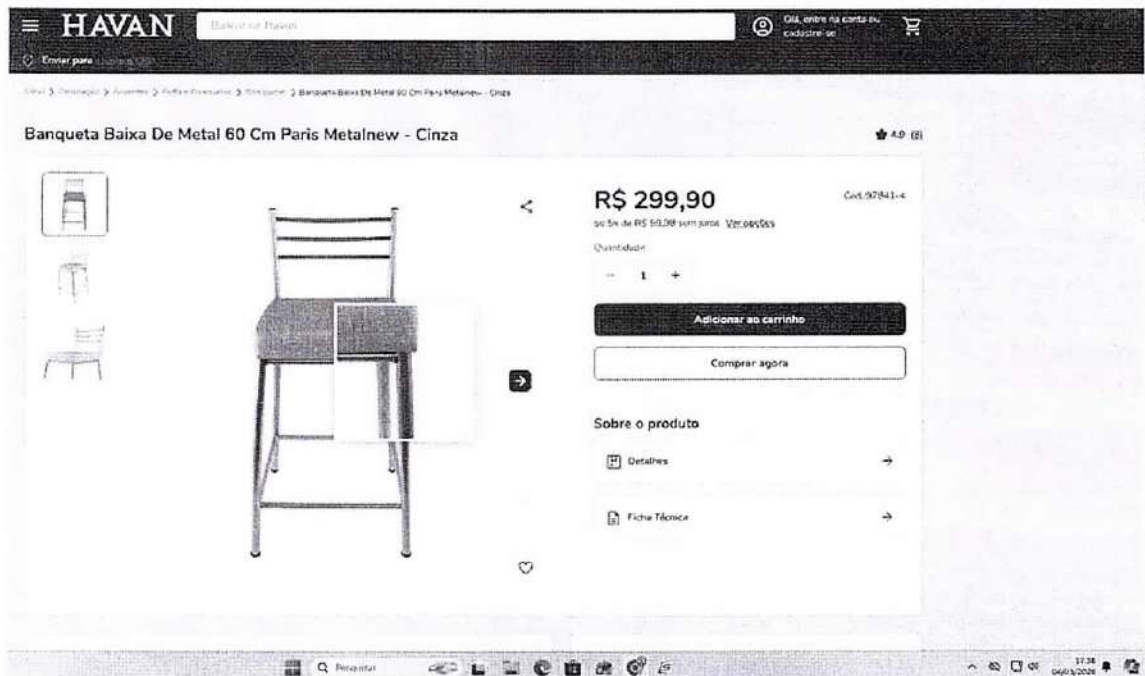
HAVAN

Buscar na Havan

Olá, entre na conta ou cadastre-se

Enviar para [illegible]

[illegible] > Decoração > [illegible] > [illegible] > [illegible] > Banqueta Baixa De Metal 60 Cm Paris Metalnew - Cinza

Banqueta Baixa De Metal 60 Cm Paris Metalnew - Cinza

4.9 (8)

R$ 299,90

Cód.97841-4

ou 5x de R$ 59,98 sem juros Ver opções

Quantidade

− 1 +

Adicionar ao carrinho

Comprar agora

Sobre o produto

Detalhes

Ficha Técnica

Pesquisar

17:38
04/03/2026